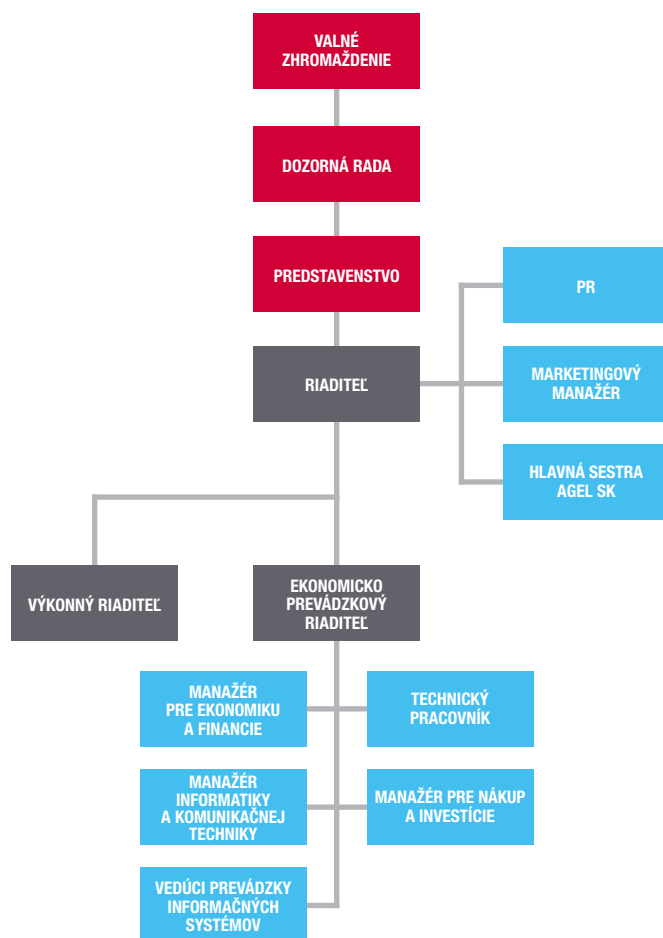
VALNÉ ZHROMAŽDENIE

DOZORNÁ RADA

PREDSTAVENSTVO

PR

MARKETINGOVÝ MANAŽÉR

RIADITEĽ

HLAVNÁ SESTRA AGEL SK

VÝKONNÝ RIADITEĽ

EKONOMICKO PREVÁDZKOVÝ RIADITEĽ

MANAŽÉR PRE EKONOMIKU A FINANCIE

TECHNICKÝ PRACOVNÍK

MANAŽÉR INFORMATIKY A KOMUNIKAČNEJ TECHNIKY

MANAŽÉR PRE NÁKUP A INVESTÍCIE

VEDÚCI PREVÁDZKY INFORMAČNÝCH SYSTÉMOV